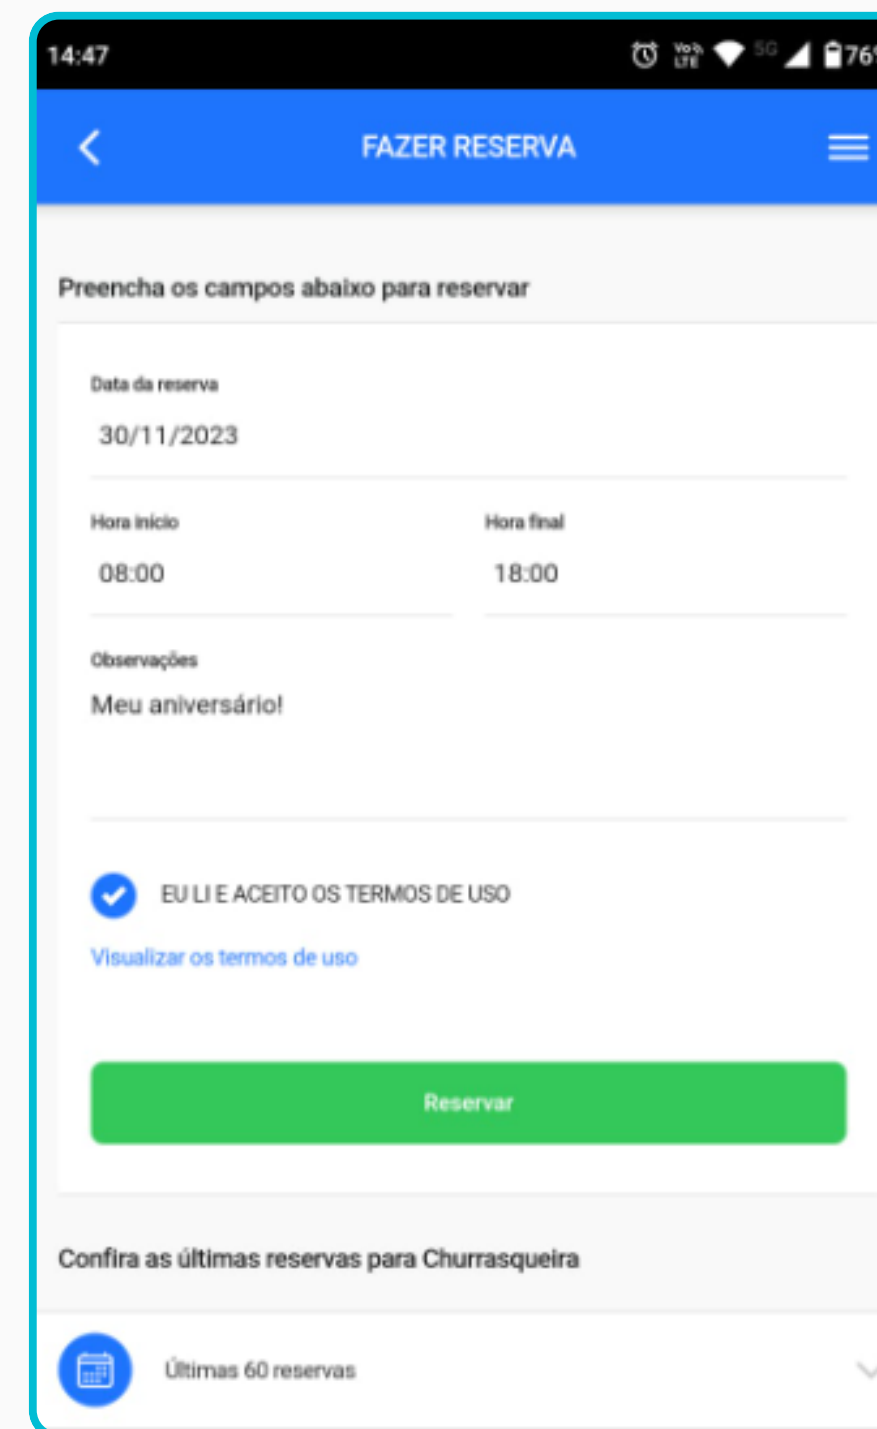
14:47

Vo) LTE 5G 76

FAZER RESERVA

Preencha os campos abaixo para reservar

Data da reserva

30/11/2023

Hora inicio

08:00

Hora final

18:00

Observações

Meu aniversário!

EU LI E ACEITO OS TERMOS DE USO

Visualizar os termos de uso

Reservar

Confira as últimas reservas para Churrasqueira

Últimas 60 reservas